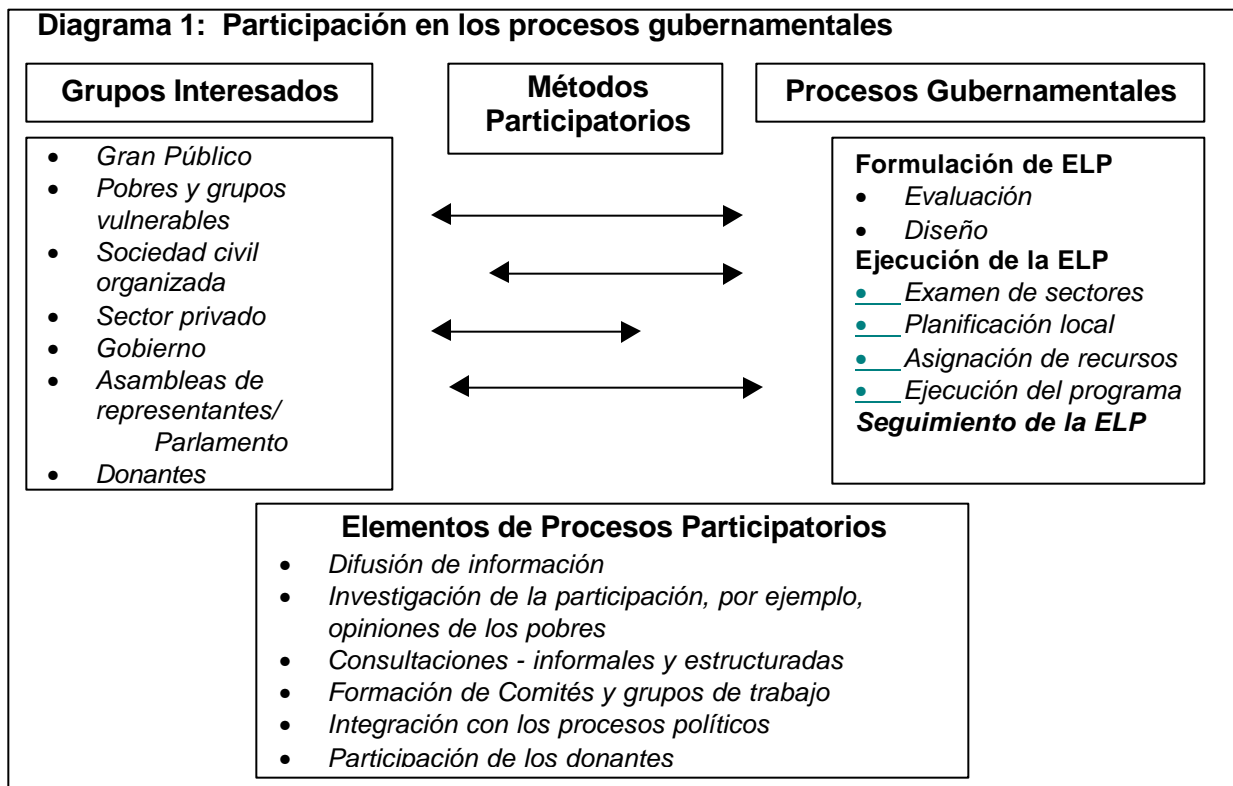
Diagrama 1: Participación en los procesos gubernamentales

Grupos Interesados

Métodos Participatorios

Procesos Gubernamentales

- Gran Público
- Pobres y grupos vulnerables
- Sociedad civil organizada
- Sector privado
- Gobierno
- Asambleas de representantes/ Parlamento
- Donantes

Formulación de ELP
- Evaluación
- Diseño

Ejecución de la ELP
- Examen de sectores
- Planificación local
- Asignación de recursos
- Ejecución del programa

Seguimiento de la ELP

Elementos de Procesos Participatorios
- Difusión de información
- Investigación de la participación, por ejemplo, opiniones de los pobres
- Consultaciones - informales y estructuradas
- Formación de Comités y grupos de trabajo
- Integración con los procesos políticos
- Participación de los donantes